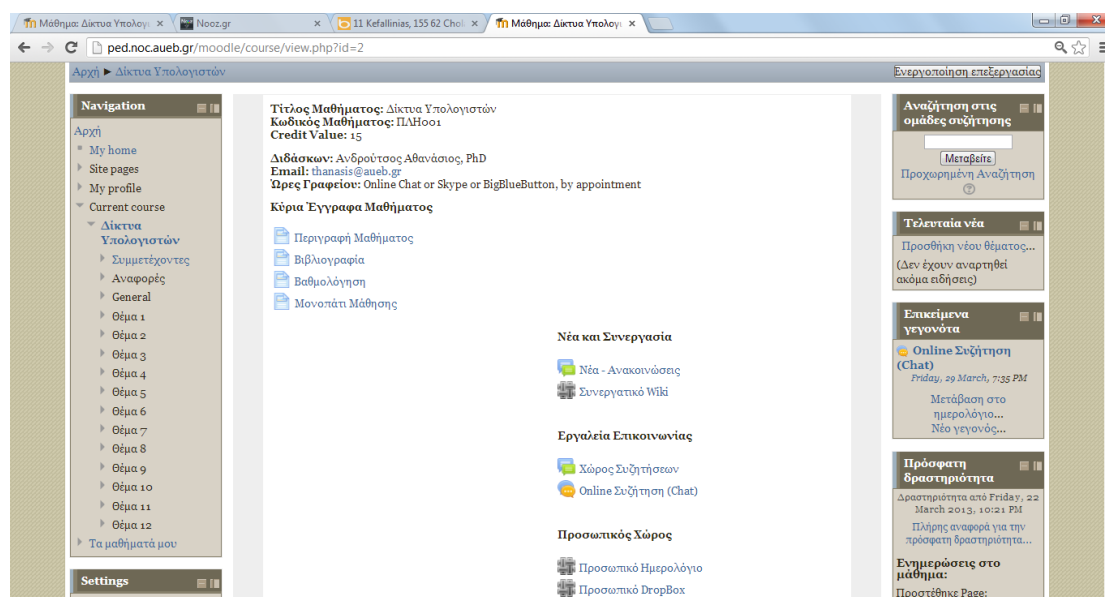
Μάθημα: Δίκτυα Υπολογι ×
Nooz.gr ×
11 Kefallinias, 155 62 Chol ×
Μάθημα: Δίκτυα Υπολογι ×

ped.noc.aueb.gr/moodle/course/view.php?id=2

Αρχή ► Δίκτυα Υπολογιστών

Ενεργοποίηση επεξεργασίας

Navigation

Αρχή
My home
Site pages
My profile
Current course
Δίκτυα Υπολογιστών
Συμμετέχοντες
Αναφορές
General
Θέμα 1
Θέμα 2
Θέμα 3
Θέμα 4
Θέμα 5
Θέμα 6
Θέμα 7
Θέμα 8
Θέμα 9
Θέμα 10
Θέμα 11
Θέμα 12
Τα μαθήματά μου

Settings

**Τίτλος Μαθήματος:** Δίκτυα Υπολογιστών
**Κωδικός Μαθήματος:** ΠΛΗ001
**Credit Value:** 15

**Διδάσκων:** Ανδρούτσος Αθανάσιος, PhD
**Email:** thanasis@aueb.gr
**Ώρες Γραφείου:** Online Chat or Skype or BigBlueButton, by appointment

**Κύρια Έγγραφα Μαθήματος**

Περιγραφή Μαθήματος
Βιβλιογραφία
Βαθμολόγηση
Μονοπάτι Μάθησης

**Νέα και Συνεργασία**

Νέα - Ανακοινώσεις
Συνεργατικό Wiki

**Εργαλεία Επικοινωνίας**

Χώρος Συζητήσεων
Online Συζήτηση (Chat)

**Προσωπικός Χώρος**

Προσωπικό Ημερολόγιο
Προσωπικό DropBox

Αναζήτηση στις ομάδες συζήτησης

Μεταβείτε
Προχωρημένη Αναζήτηση

Τελευταία νέα

Προσθήκη νέου θέματος...
(Δεν έχουν αναρτηθεί ακόμα ειδήσεις)

Επικείμενα γεγονότα

Online Συζήτηση (Chat)
Friday, 29 March, 7:35 PM

Μετάβαση στο ημερολόγιο...
Νέο γεγονός...

Πρόσφατη δραστηριότητα

Δραστηριότητα από Friday, 22 March 2013, 10:21 PM
Πλήρης αναφορά για την πρόσφατη δραστηριότητα...

Ενημερώσεις στο μάθημα:

Προστέθηκε Page: